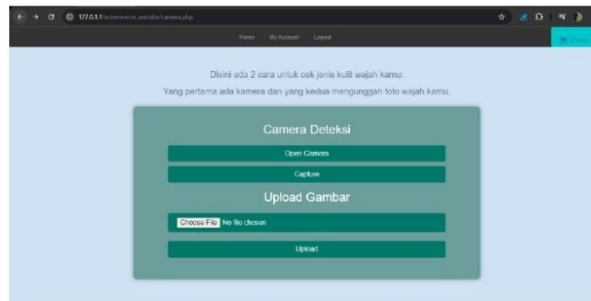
127.0.0.1/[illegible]

Home My Account Logout

Disini ada 2 cara untuk cek jenis kulit wajah kamu:

Yang pertama ada kamera dan yang kedua mengunggah foto wajah kamu.

Camera Deteksi

Open Camera

Capture

Upload Gambar

Choose File No file chosen

Upload